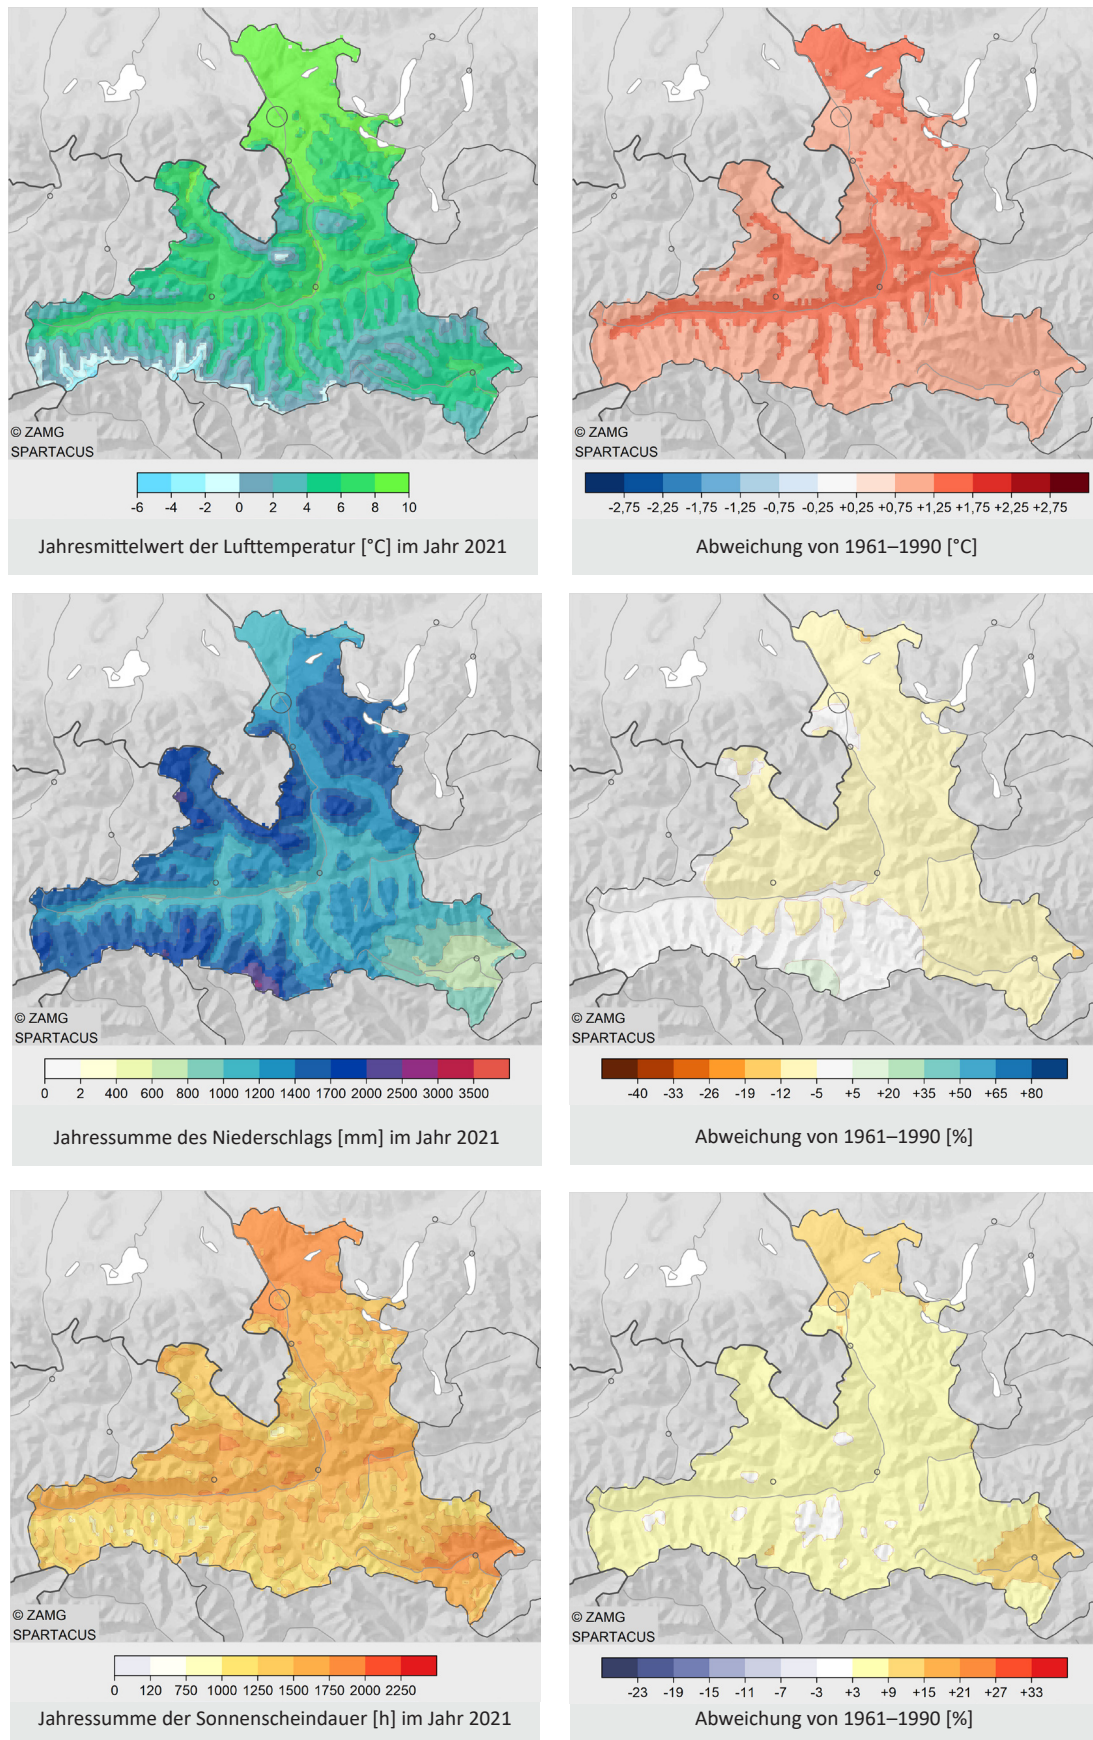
© ZAMG
SPARTACUS

-6 -4 -2 0 2 4 6 8 10

Jahresmittelwert der Lufttemperatur [°C] im Jahr 2021

© ZAMG
SPARTACUS

-2,75 -2,25 -1,75 -1,25 -0,75 -0,25 +0,25 +0,75 +1,25 +1,75 +2,25 +2,75

Abweichung von 1961–1990 [°C]

© ZAMG
SPARTACUS

0 2 400 600 800 1000 1200 1400 1700 2000 2500 3000 3500

Jahressumme des Niederschlags [mm] im Jahr 2021

© ZAMG
SPARTACUS

-40 -33 -26 -19 -12 -5 +5 +20 +35 +50 +65 +80

Abweichung von 1961–1990 [%]

© ZAMG
SPARTACUS

0 120 750 1000 1250 1500 1750 2000 2250

Jahressumme der Sonnenscheindauer [h] im Jahr 2021

© ZAMG
SPARTACUS

-23 -19 -15 -11 -7 -3 +3 +9 +15 +21 +27 +33

Abweichung von 1961–1990 [%]